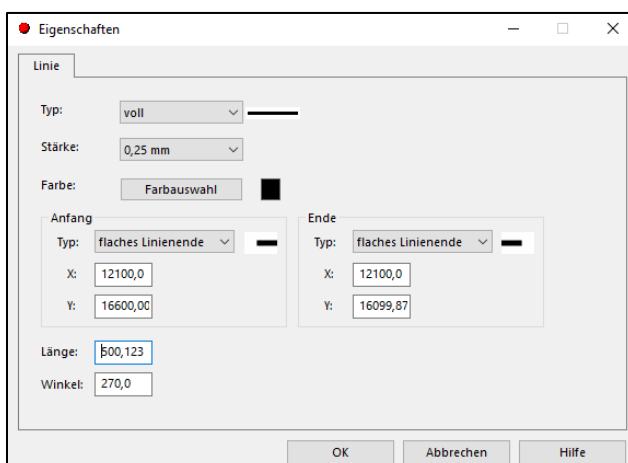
Eigenschaften

Linie

Typ: voll

Stärke: 0,25 mm

Farbe: Farbauswahl

Anfang
Typ: flaches Linienende
X: 12100,0
Y: 16600,00

Ende
Typ: flaches Linienende
X: 12100,0
Y: 16099,87

Länge: 500,123
Winkel: 270,0

OK Abbrechen Hilfe